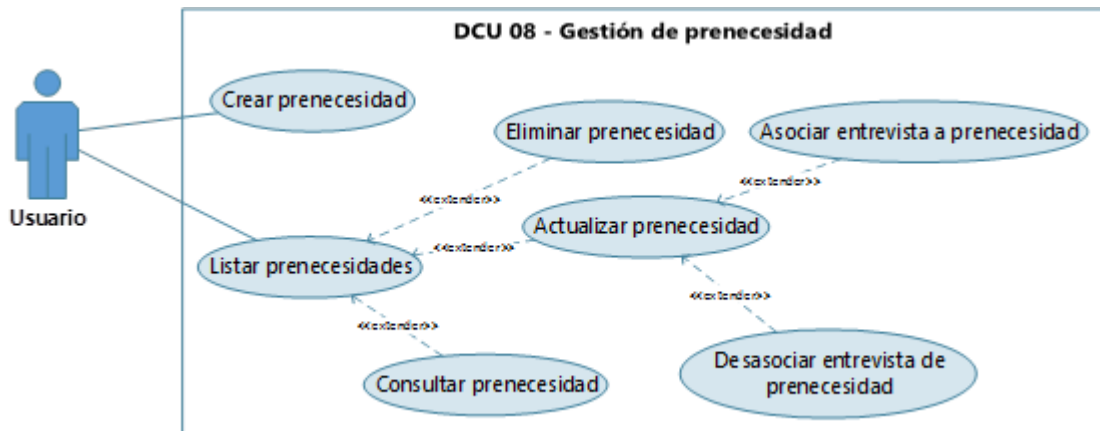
DCU 08 - Gestión de prenecesidad

Usuario

Crear prenecesidad

Eliminar prenecesidad

Asociar entrevista a prenecesidad

«extender»

«extender»

Actualizar prenecesidad

«extender»

Listar prenecesidades

«extender»

«extender»

Consultar prenecesidad

Desasociar entrevista de prenecesidad